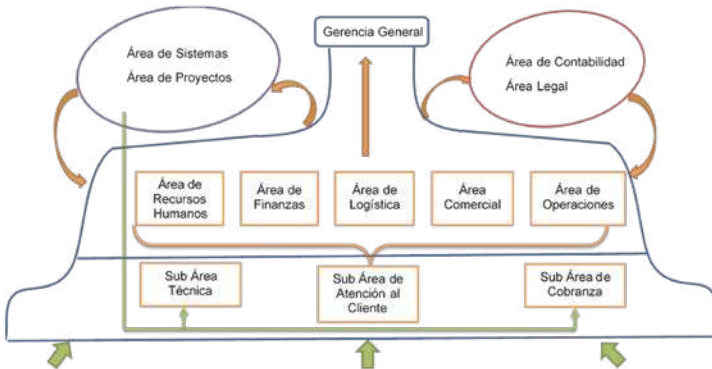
Gerencia General

Área de Sistemas
Área de Proyectos

Área de Contabilidad
Área Legal

Área de Recursos Humanos

Área de Finanzas

Área de Logística

Área Comercial

Área de Operaciones

Sub Área Técnica

Sub Área de Atención al Cliente

Sub Área de Cobranza